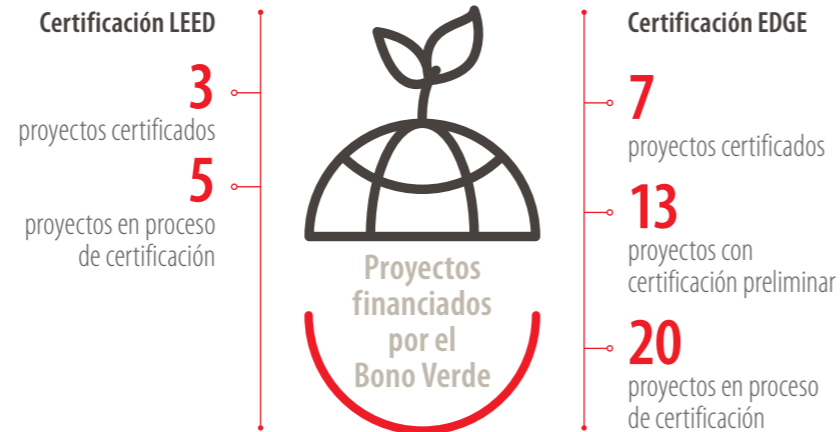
Certificación LEED

3
proyectos certificados

5
proyectos en proceso de certificación

Proyectos financiados por el Bono Verde

Certificación EDGE

7
proyectos certificados

13
proyectos con certificación preliminar

20
proyectos en proceso de certificación